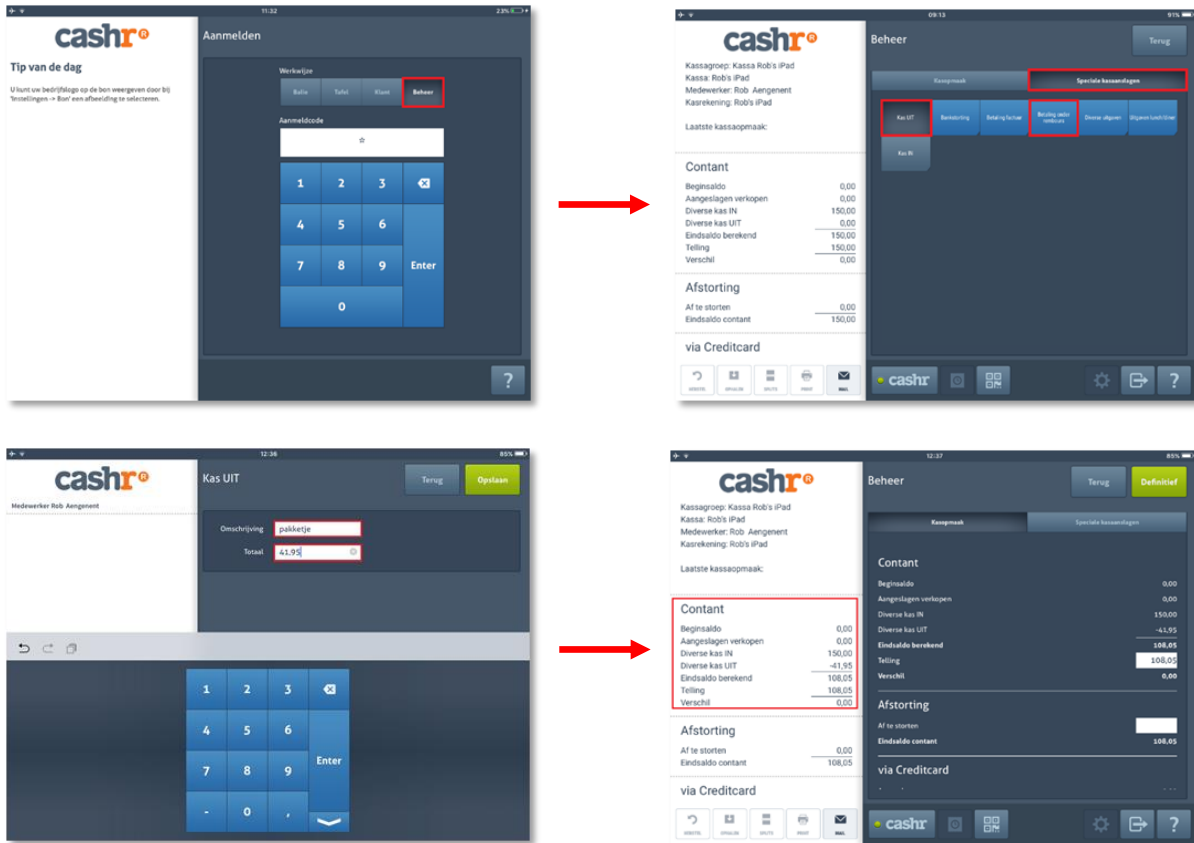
11:32
23%

cashr®

Tip van de dag

U kunt uw bedrijfslogo op de bon weergeven door bij 'Instellingen -> Bon' een afbeelding te selecteren.

Aanmelden

Werkwijze

Balie | Tafel | Klant | Beheer

Aanmeldcode

*

1 2 3
4 5 6
7 8 9 Enter
0

?

09:13
91%

cashr®

Kassagroep: Kassa Rob's iPad
Kassa: Rob's iPad
Medewerker: Rob Aengenent
Kasrekening: Rob's iPad

Laatste kassaopmaak:

Contant

| | |
|---|---|
| Beginsaldo | 0,00 |
| Aangeslagen verkopen | 0,00 |
| Diverse kas IN | 150,00 |
| Diverse kas UIT | 0,00 |
| Eindsaldo berekend | 150,00 |
| Telling | 150,00 |
| Verschil | 0,00 |

Afstorting

| | |
|---|---|
| Af te storten | 0,00 |
| Eindsaldo contant | 150,00 |

via Creditcard

HERSTEL OPHALEN SPLITS PRINT MAIL

Beheer

Terug

Kasopmaak | Speciale kassaanslagen

Kas UIT | Bankstorting | Betaling factuur | Betaling aan leveranciers | Diverse uitgaven | Uitgaven lunch/diner

Kas IN

cashr

?

12:36
85%

cashr®

Medewerker Rob Aengenent

Kas UIT

Terug | Opslaan

Omschrijving: pakketje
Totaal: 41,95

1 2 3
4 5 6
7 8 9 Enter
- 0 ,

12:37
85%

cashr®

Kassagroep: Kassa Rob's iPad
Kassa: Rob's iPad
Medewerker: Rob Aengenent
Kasrekening: Rob's iPad

Laatste kassaopmaak:

Contant

| | |
|---|---|
| Beginsaldo | 0,00 |
| Aangeslagen verkopen | 0,00 |
| Diverse kas IN | 150,00 |
| Diverse kas UIT | -41,95 |
| Eindsaldo berekend | 108,05 |
| Telling | 108,05 |
| Verschil | 0,00 |

Afstorting

| | |
|---|---|
| Af te storten | 0,00 |
| Eindsaldo contant | 108,05 |

via Creditcard

HERSTEL OPHALEN SPLITS PRINT MAIL

Beheer

Terug | Definitief

Kasopmaak | Speciale kassaanslagen

Contant

| | |
|---|---|
| Beginsaldo | 0,00 |
| Aangeslagen verkopen | 0,00 |
| Diverse kas IN | 150,00 |
| Diverse kas UIT | -41,95 |
| Eindsaldo berekend | 108,05 |
| Telling | 108,05 |
| Verschil | 0,00 |

Afstorting

| | |
|---|---|
| Af te storten | |
| Eindsaldo contant | 108,05 |

via Creditcard

cashr

?